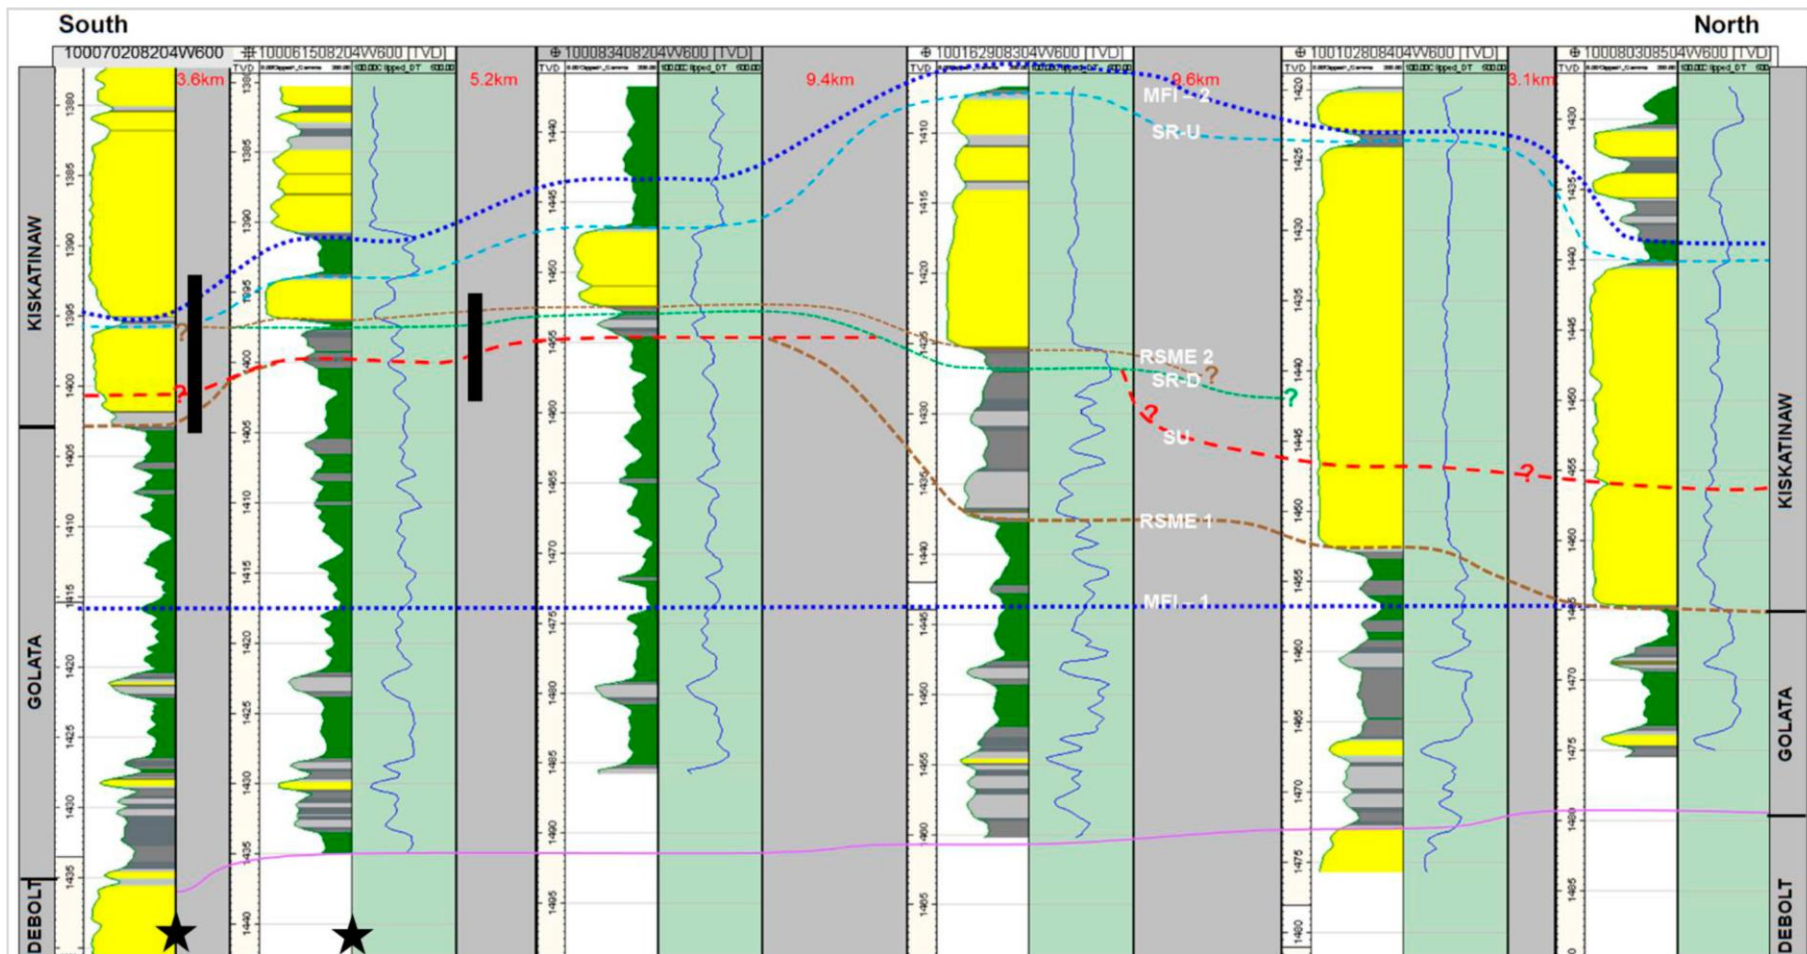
South

North

100070208204W600

100061508204W600 [TVD]

100083408204W600 [TVD]

100162908304W600 [TVD]

100102808404W600 [TVD]

100080308504W600 [TVD]

3.6km

5.2km

9.4km

9.6km

3.1km

MFI - 2

SR-U

RSME 2

SR-D

SU

RSME 1

MFI - 1

?

?

?

?

?

?

KISKATINAW

GOLATA

DEBOLT

KISKATINAW

GOLATA

DEBOLT

TVD

1380
1385
1390
1395
1400
1405
1410
1415
1420
1425
1430
1435

1380
1385
1390
1395
1400
1405
1410
1415
1420
1425
1430
1435
1440

1440
1445
1450
1455
1460
1465
1470
1475
1480
1485
1490
1495

1410
1415
1420
1425
1430
1435
1440
1445
1450
1455
1460
1465

1420
1425
1430
1435
1440
1445
1450
1455
1460
1465
1470
1475
1480

1430
1435
1440
1445
1450
1455
1460
1465
1470
1475
1480
1485